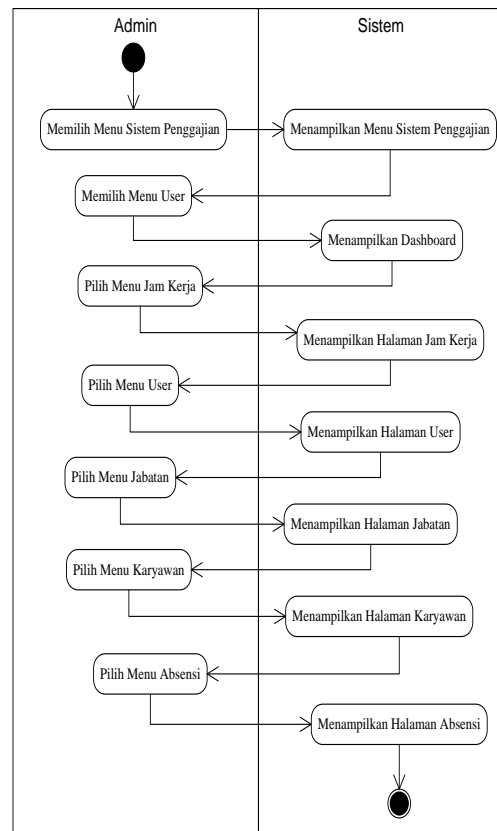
Admin

Sistem

Memilih Menu Sistem Penggajian

Menampilkan Menu Sistem Penggajian

Memilih Menu User

Menampilkan Dashboard

Pilih Menu Jam Kerja

Menampilkan Halaman Jam Kerja

Pilih Menu User

Menampilkan Halaman User

Pilih Menu Jabatan

Menampilkan Halaman Jabatan

Pilih Menu Karyawan

Menampilkan Halaman Karyawan

Pilih Menu Absensi

Menampilkan Halaman Absensi